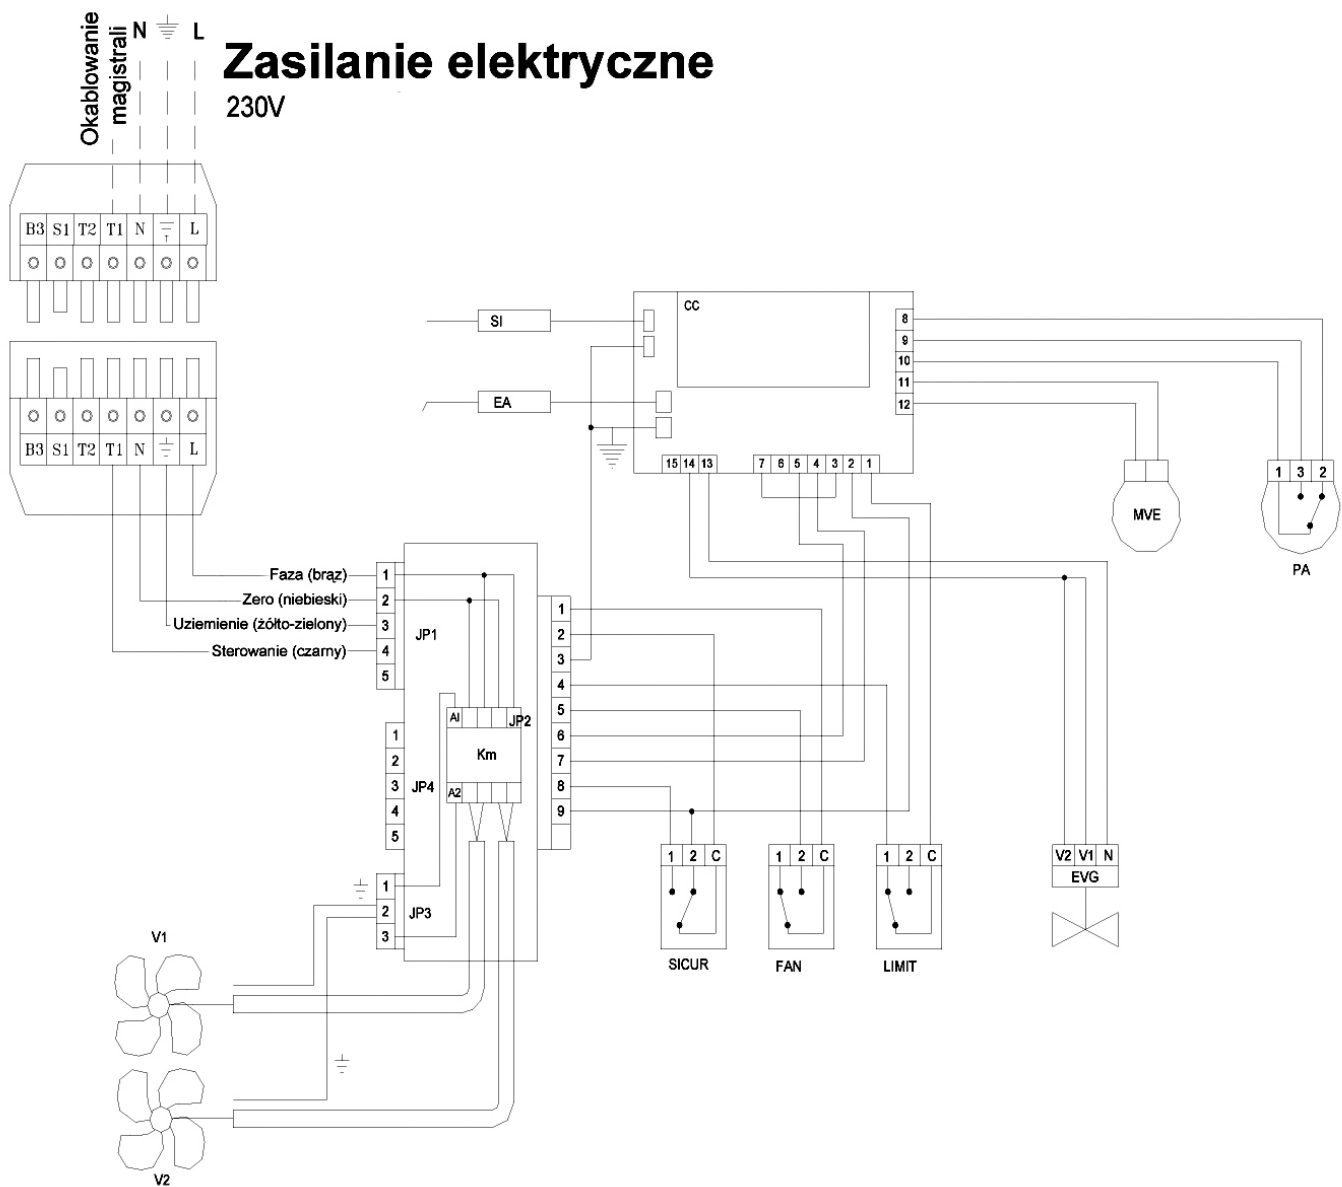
Okablowanie magistrali
N
L
Zasilanie elektryczne
230V

B3 S1 T2 T1 N L

B3 S1 T2 T1 N L

SI
CC
8
9
10
11
12
EA
15 14 13
7 6 5 4 3 2 1
MVE
1 3 2
PA

Faza (brąz)
Zero (niebieski)
Uziemienie (żółto-zielony)
Sterowanie (czarny)
1
2
3
4
5
JP1

1
2
3
4
5
6
7
8
9

AI
JP2
Km
A2

1
2
3
4
5
JP4

1
2
3
JP3

V1
V2

1 2 C
SICUR
1 2 C
FAN
1 2 C
LIMIT
V2 V1 N
EVG